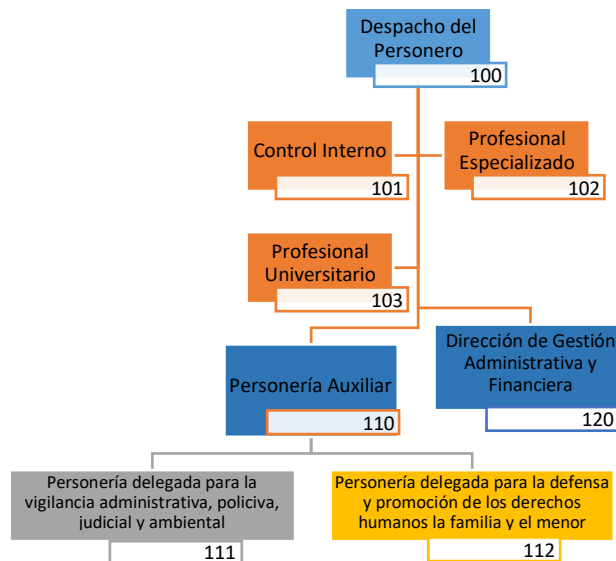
Despacho del Personero
100

Control Interno
101

Profesional Especializado
102

Profesional Universitario
103

Personería Auxiliar
110

Dirección de Gestión Administrativa y Financiera
120

Personería delegada para la vigilancia administrativa, policiva, judicial y ambiental
111

Personería delegada para la defensa y promoción de los derechos humanos la familia y el menor
112